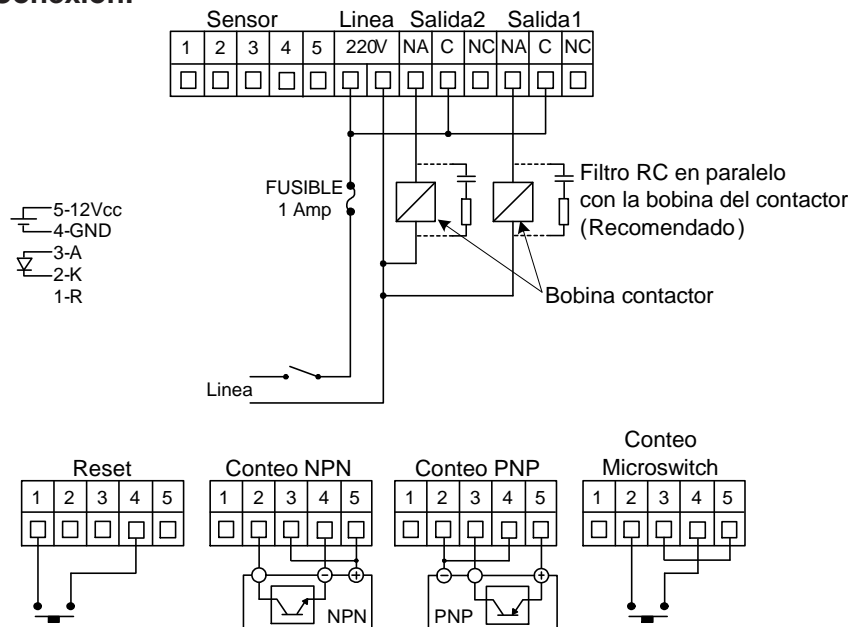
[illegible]onexión:

Sensor Linea Salida2 Salida1

| 1 | 2 | 3 | 4 | 5 | 220V | | NA | C | NC | NA | C | NC |
|---|---|---|---|---|---|---|---|---|---|---|---|---|

5-12Vcc
4-GND
3-A
2-K
1-R

FUSIBLE
1 Amp

Filtro RC en paralelo con la bobina del contactor (Recomendado)

Bobina contactor

Linea

Reset

| 1 | 2 | 3 | 4 | 5 |
|---|---|---|---|---|

Conteo NPN

| 1 | 2 | 3 | 4 | 5 |
|---|---|---|---|---|

NPN

Conteo PNP

| 1 | 2 | 3 | 4 | 5 |
|---|---|---|---|---|

PNP

Conteo Microswitch

| 1 | 2 | 3 | 4 | 5 |
|---|---|---|---|---|